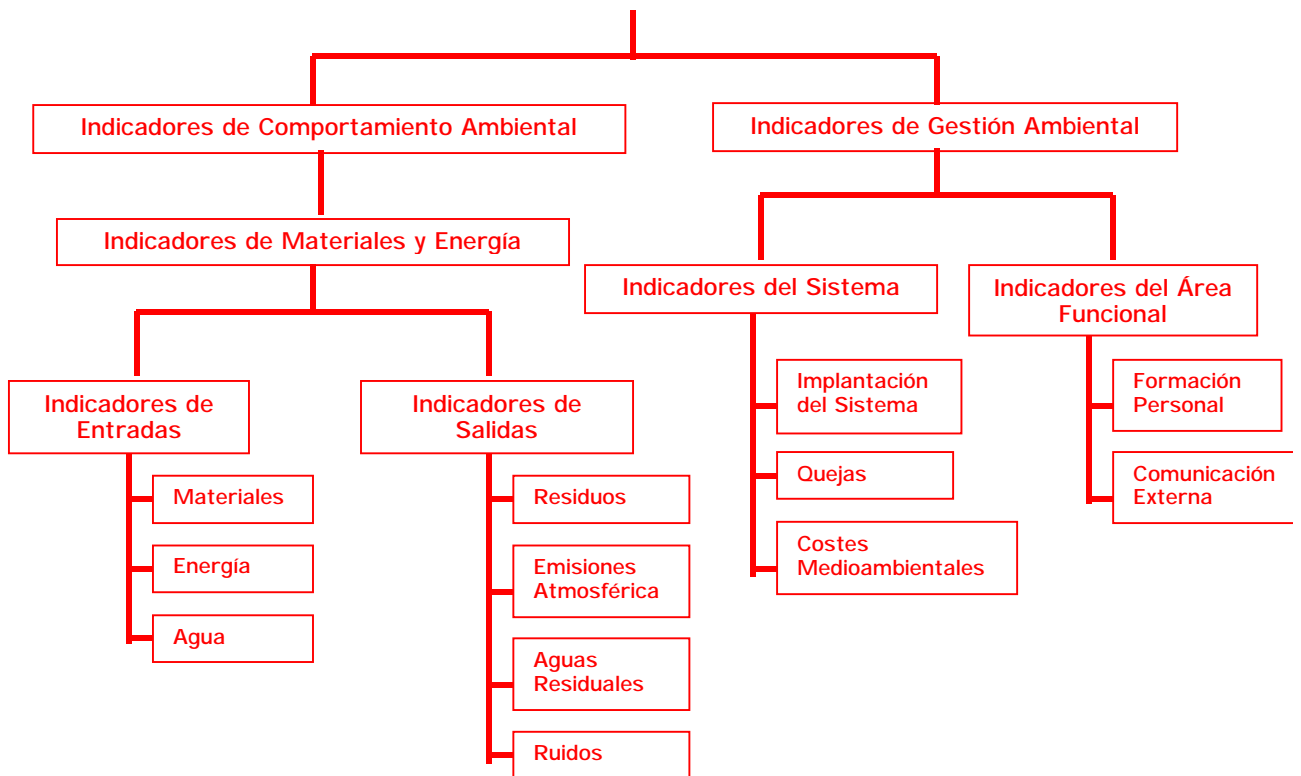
Indicadores de Comportamiento Ambiental

Indicadores de Gestión Ambiental

Indicadores de Materiales y Energía

Indicadores del Sistema

Indicadores del Área Funcional

Indicadores de Entradas

Indicadores de Salidas

Materiales

Energía

Agua

Residuos

Emisiones Atmosférica

Aguas Residuales

Ruidos

Implantación del Sistema

Quejas

Costes Medioambientales

Formación Personal

Comunicación Externa